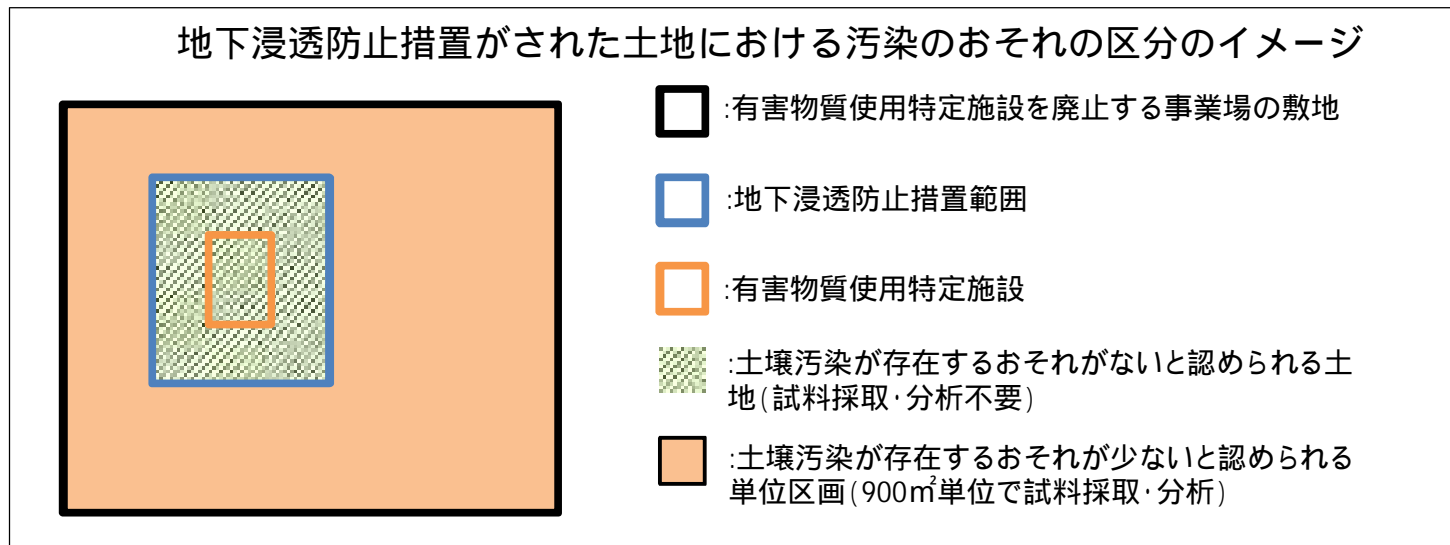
地下浸透防止措置がされた土地における汚染のおそれの区分のイメージ

:有害物質使用特定施設を廃止する事業場の敷地

:地下浸透防止措置範囲

:有害物質使用特定施設

:土壌汚染が存在するおそれがないと認められる土地(試料採取・分析不要)

:土壌汚染が存在するおそれが少ないと認められる単位区画(900㎡単位で試料採取・分析)